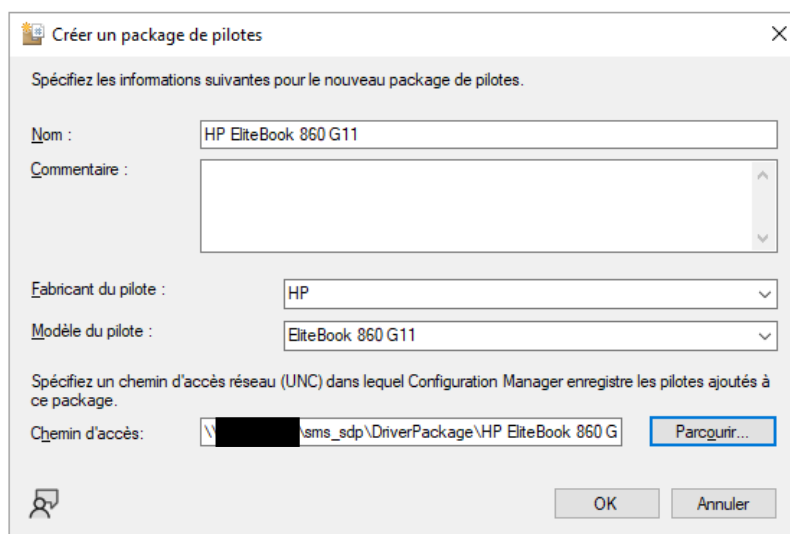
Créer un package de pilotes

Spécifiez les informations suivantes pour le nouveau package de pilotes.

Nom : HP EliteBook 860 G11

Commentaire :

Fabricant du pilote : HP

Modèle du pilote : EliteBook 860 G11

Spécifiez un chemin d'accès réseau (UNC) dans lequel Configuration Manager enregistre les pilotes ajoutés à ce package.

Chemin d'accès: \\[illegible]\sms_sdp\DriverPackage\HP EliteBook 860 G

Parcourir...

OK

Annuler